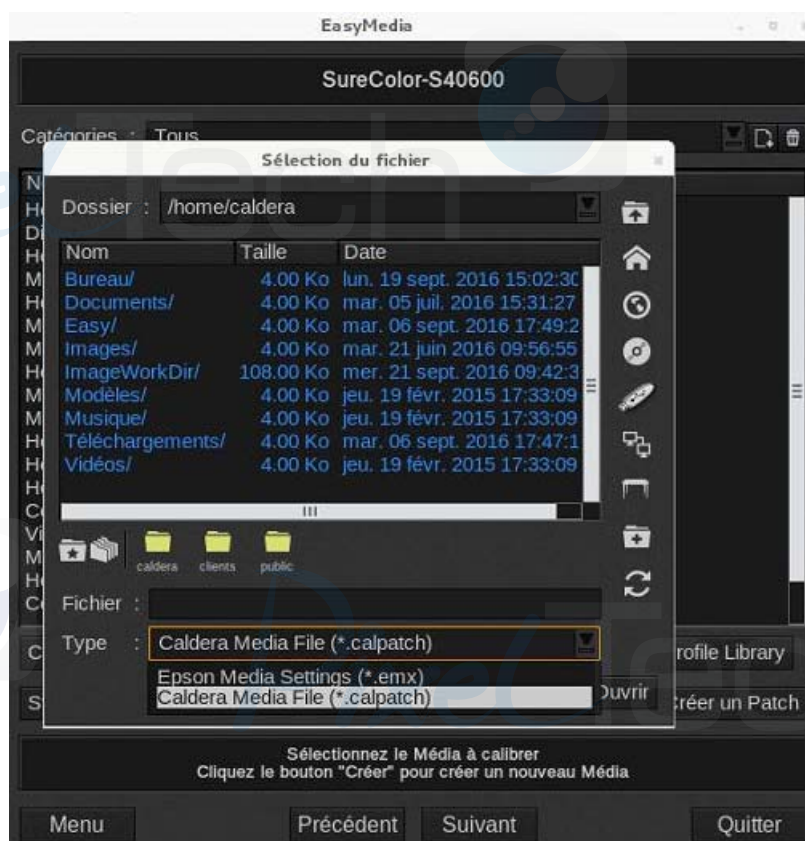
EasyMedia

SureColor-S40600

Catégories : Tous

Sélection du fichier

Dossier : /home/caldera

| Nom | Taille | Date |
|---|---|---|
| Bureau/ | 4.00 Ko | lun. 19 sept. 2016 15:02:30 |
| Documents/ | 4.00 Ko | mar. 05 juil. 2016 15:31:27 |
| Easy/ | 4.00 Ko | mar. 06 sept. 2016 17:49:2 |
| Images/ | 4.00 Ko | mar. 21 juin 2016 09:56:55 |
| ImageWorkDir/ | 108.00 Ko | mer. 21 sept. 2016 09:42:3 |
| Modèles/ | 4.00 Ko | jeu. 19 févr. 2015 17:33:09 |
| Musique/ | 4.00 Ko | jeu. 19 févr. 2015 17:33:09 |
| Téléchargements/ | 4.00 Ko | mar. 06 sept. 2016 17:47:1 |
| Vidéos/ | 4.00 Ko | jeu. 19 févr. 2015 17:33:09 |

caldera clients public

Fichier :

Type : Caldera Media File (*.calpatch)

Epson Media Settings (*.emx)
Caldera Media File (*.calpatch)

Ouvrir

rofile Library

réer un Patch

Sélectionnez le Média à calibrer
Cliquez le bouton "Créer" pour créer un nouveau Média

Menu Précédent Suivant Quitter